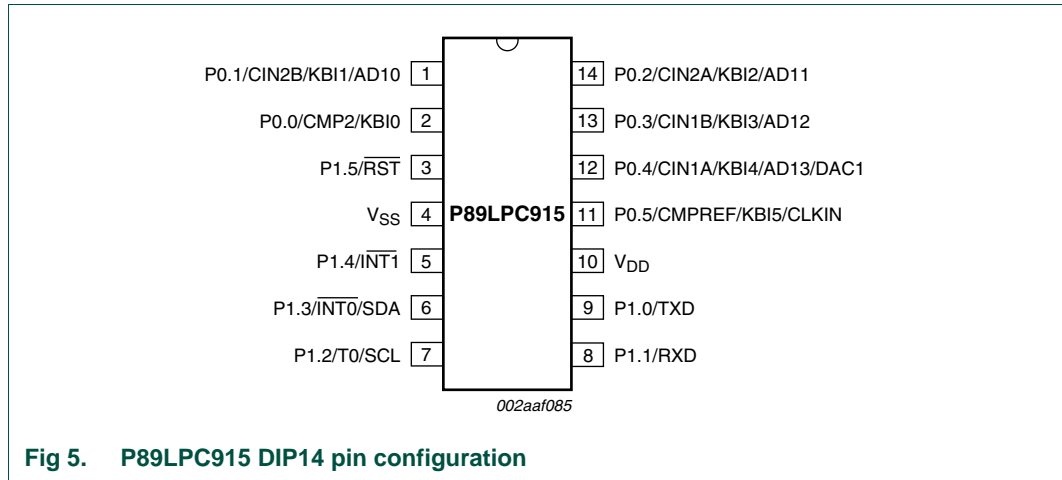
P0.1/CIN2B/KBI1/AD10 1
P0.0/CMP2/KBI0 2
P1.5/$\overline{RST}$ 3
$V_{SS}$ 4
P1.4/$\overline{INT1}$ 5
P1.3/$\overline{INT0}$/SDA 6
P1.2/T0/SCL 7

P89LPC915

14 P0.2/CIN2A/KBI2/AD11
13 P0.3/CIN1B/KBI3/AD12
12 P0.4/CIN1A/KBI4/AD13/DAC1
11 P0.5/CMPREF/KBI5/CLKIN
10 $V_{DD}$
9 P1.0/TXD
8 P1.1/RXD

002aaf085

Fig 5. P89LPC915 DIP14 pin configuration